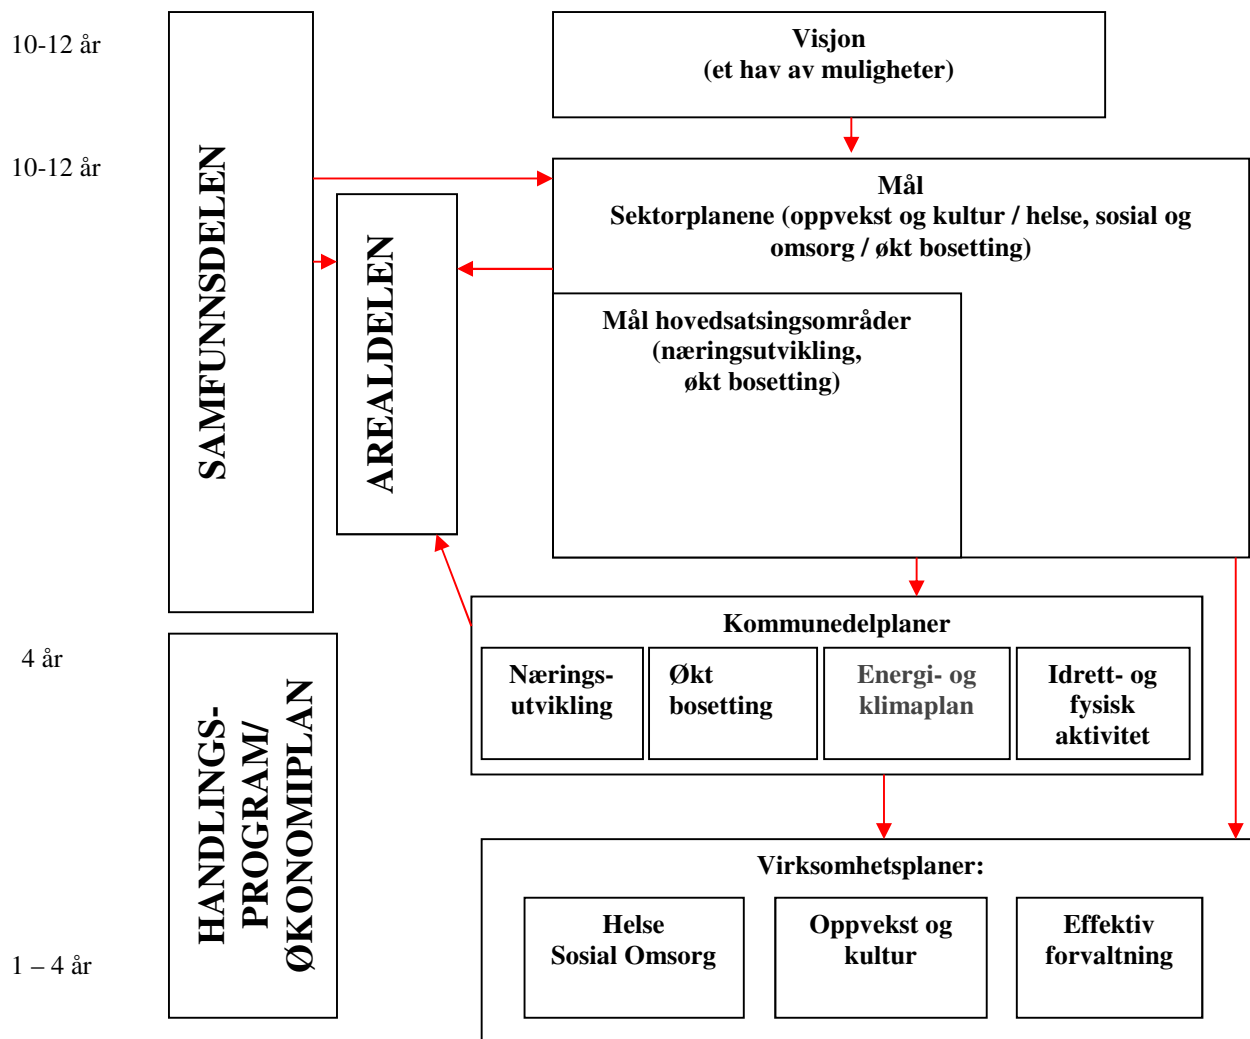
10-12 år

10-12 år

4 år

1 – 4 år

SAMFUNNSDELEN

AREALDELEN

HANDLINGS-
PROGRAM/
ØKONOMIPLAN

Visjon
(et hav av muligheter)

Mål
Sektorplanene (oppvekst og kultur / helse, sosial og omsorg / økt bosetting)

Mål hovedsatsingsområder
(næringsutvikling,
økt bosetting)

Kommunedelplaner

Nærings-
utvikling

Økt
bosetting

Energi- og
klimaplan

Idrett- og
fysisk
aktivitet

Virksomhetsplaner:

Helse
Sosial Omsorg

Oppvekst og
kultur

Effektiv
forvaltning